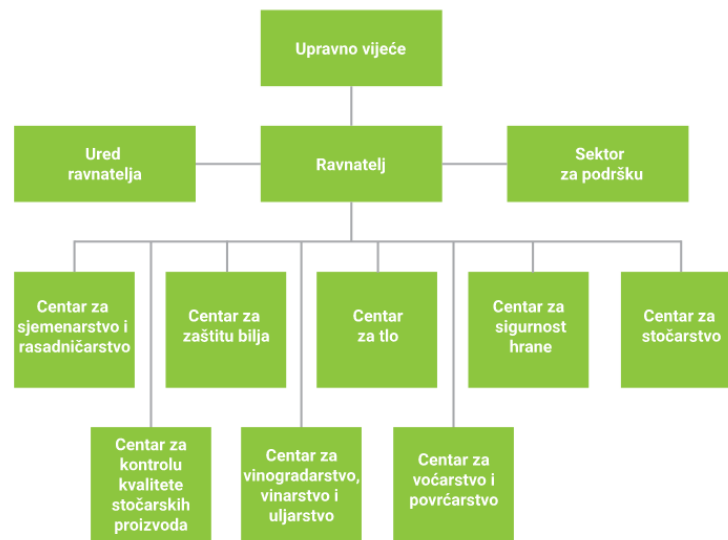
Upravno vijeće

Ured ravnatelja

Ravnatelj

Sektor za podršku

Centar za sjemenarstvo i rasadničarstvo

Centar za zaštitu bilja

Centar za tlo

Centar za sigurnost hrane

Centar za stočarstvo

Centar za kontrolu kvalitete stočarskih proizvoda

Centar za vinogradarstvo, vinarstvo i uljarstvo

Centar za voćarstvo i povrćarstvo